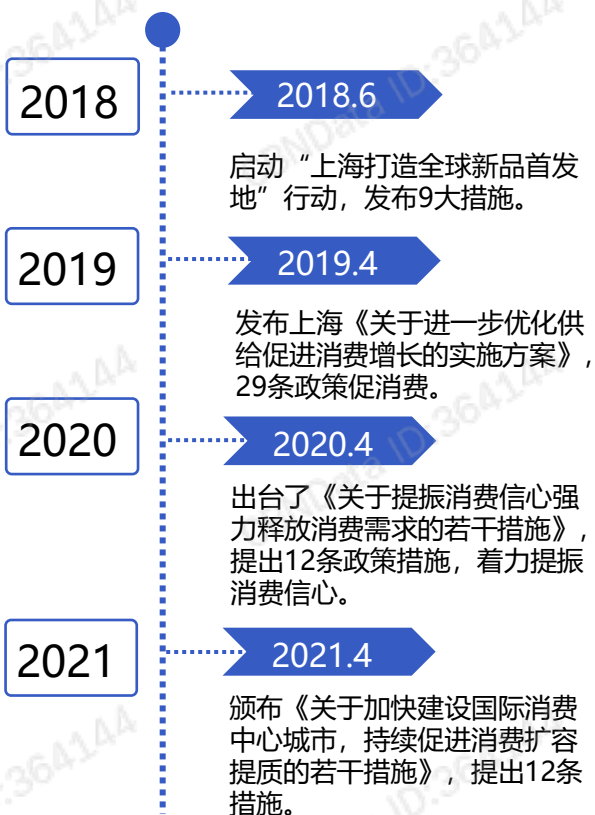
2018

2018.6

启动“上海打造全球新品首发地”行动，发布9大措施。

2019

2019.4

发布上海《关于进一步优化供给促进消费增长的实施方案》，29条政策促消费。

2020

2020.4

出台了《关于提振消费信心强力释放消费需求的若干措施》，提出12条政策措施，着力提振消费信心。

2021

2021.4

颁布《关于加快建设国际消费中心城市，持续促进消费扩容提质的若干措施》，提出12条措施。